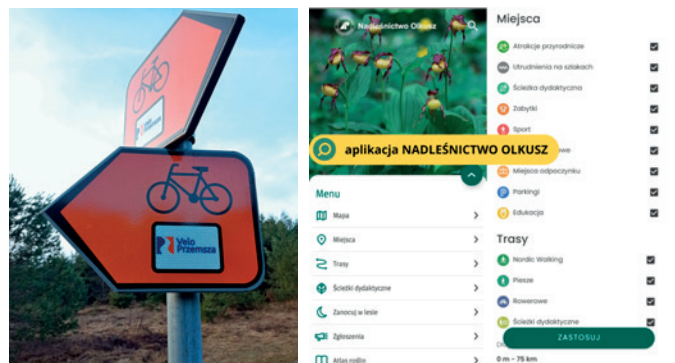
Velo Przemsza

Velo Przemsza

Nadleśnictwo Olkusz

aplikacja NADLEŚNICTWO OLKUSZ

Menu

Mapa

Miejsca

Trasy

Ścieżki dydaktyczne

Zanocuj w lesie

Zgłoszenia

Atlas roślin

Miejsca

Atrakcje przyrodnicze

Utrudnienia na szlakach

Ścieżka dydaktyczna

Zabytki

Sport

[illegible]owe

Miejsca odpoczynku

Parkingi

Edukacja

Trasy

Nordic Walking

Piesze

Rowerowe

Ścieżki dydaktyczne

ZASTOSUJ

0 m – 75 km